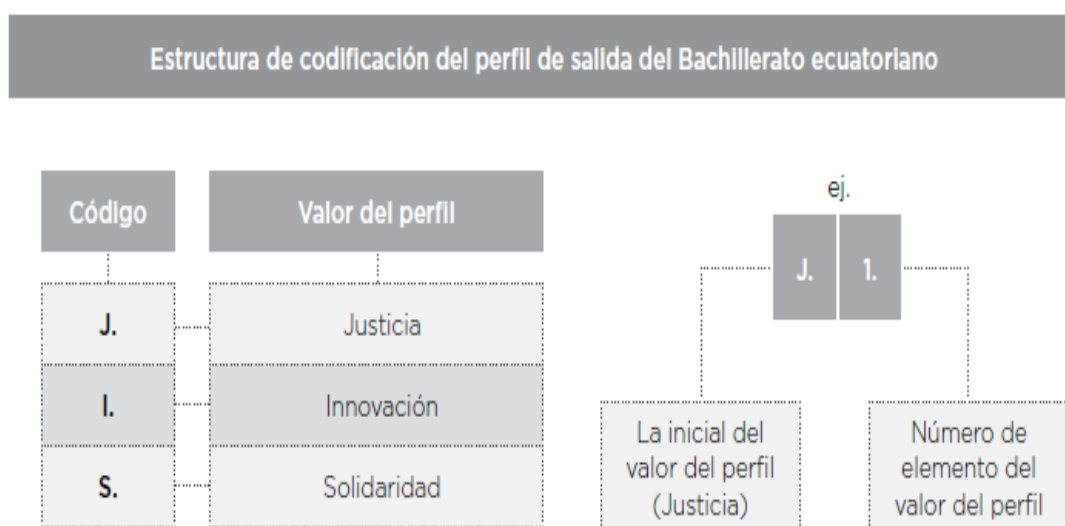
Estructura de codificación del perfil de salida del Bachillerato ecuatoriano

| Código | Valor del perfil |
|---|---|
| J. | Justicia |
| I. | Innovación |
| S. | Solidaridad |

ej.

J. 1.

La inicial del valor del perfil (Justicia)

Número de elemento del valor del perfil